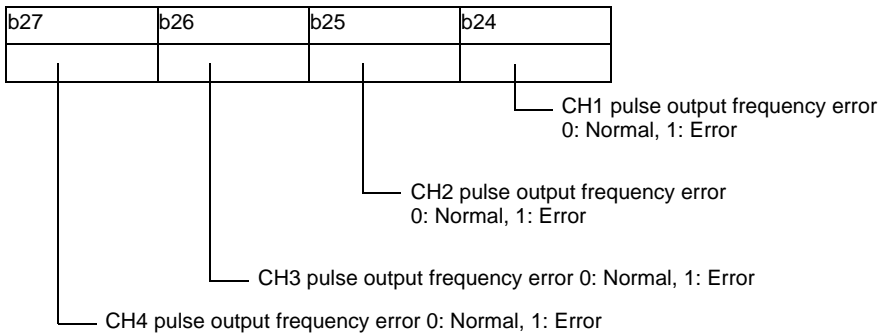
| b27 | b26 | b25 | b24 |
|---|---|---|---|
| | | | |

CH1 pulse output frequency error
0: Normal, 1: Error

CH2 pulse output frequency error
0: Normal, 1: Error

CH3 pulse output frequency error 0: Normal, 1: Error

CH4 pulse output frequency error 0: Normal, 1: Error